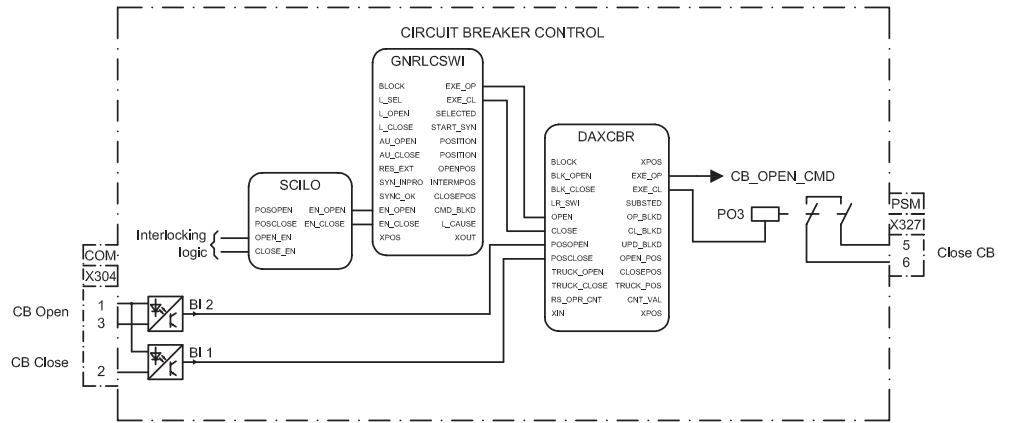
CIRCUIT BREAKER CONTROL

GNRLCSWI
BLOCK
L_SEL
L_OPEN
L_CLOSE
AU_OPEN
AU_CLOSE
RES_EXT
SYN_INPRO
SYNC_OK
EN_OPEN
EN_CLOSE
XPOS
EXE_OP
EXE_CL
SELECTED
START_SYN
POSITION
POSITION
OPENPOS
INTERMPOS
CLOSEPOS
CMD_BLKD
L_CAUSE
XOUT

SCILO
POSOPEN
POSCLOSE
OPEN_EN
CLOSE_EN
EN_OPEN
EN_CLOSE

Interlocking logic

DAXCBR
BLOCK
BLK_OPEN
BLK_CLOSE
LR_SWI
OPEN
CLOSE
POSOPEN
POSCLOSE
TRUCK_OPEN
TRUCK_CLOSE
RS_OPR_CNT
XIN
XPOS
EXE_OP
EXE_CL
SUBSTED
OP_BLKD
CL_BLKD
UPD_BLKD
OPEN_POS
CLOSEPOS
TRUCK_POS
CNT_VAL
XPOS

CB_OPEN_CMD
PO3
PSM
X327
5
6
Close CB

COM
X304
CB Open
1
3
CB Close
2
BI 2
BI 1